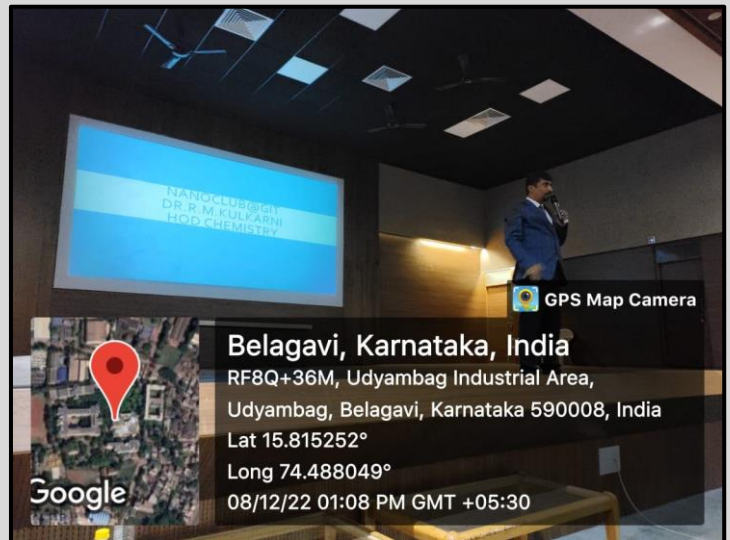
NANOCLUB@GIT
DR. R.M.KULKARNI
HOD CHEMISTRY

GPS Map Camera

Belagavi, Karnataka, India
RF8Q+36M, Udyambag Industrial Area, Udyambag, Belagavi, Karnataka 590008, India
Lat 15.815252°
Long 74.488049°
08/12/22 01:08 PM GMT +05:30

Google